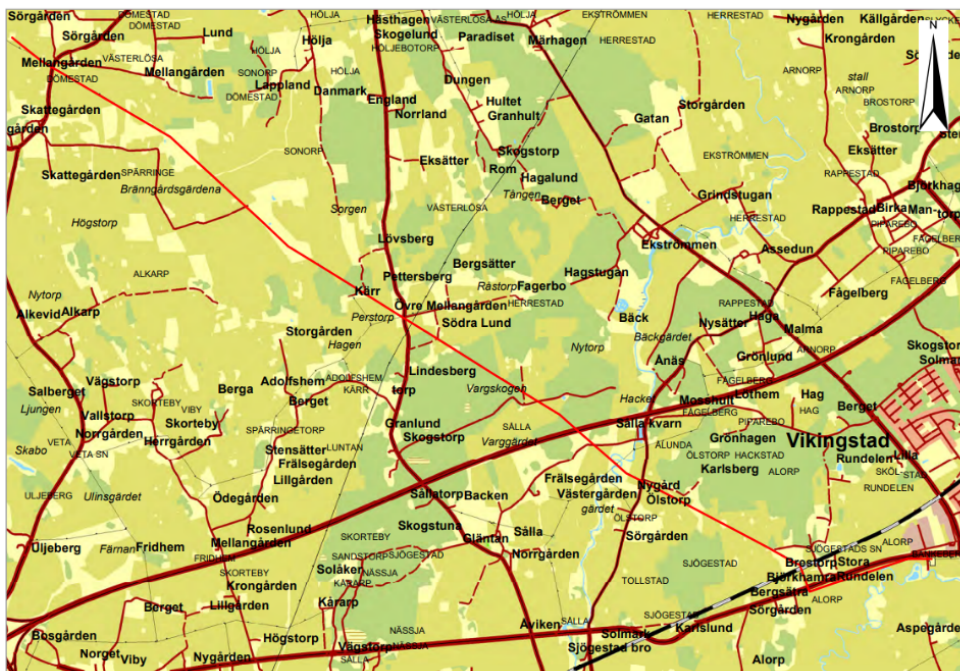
Sörgården
DÖMESTAD
DÖMESTAD
HÖLJA
Hästhagen
VÄSTERLÖSA
HÖLJA
EKSTRÖMMEN
HERRESTAD
Nygården
Källgården
N
Sörgården
Lund
Hölja
Skogelund
HÖLJEBOTORP
Paradiset
Märhagen
HERRESTAD
Krongården
Mellangården
VÄSTERLÖSA
HÖLJA
ARNORP
DÖMESTAD
Mellangården
SONORP
HÖLJA
Dungen
stall
Lappland
Danmark
ARNORP
Skattegården
DÖMESTAD
England
Hultet
Storgården
BROSTORP
gården
Norrland
Granhult
Gatan
Brostorp
SONORP
Skogstorp
EKSTRÖMMEN
Eksätter
Eksätter
Skattegården
SPÄRRINGE
Rom
Hagalund
Grindstugan
RAPPESTAD
Bränngårdsgärdena
Tången
Berget
Bjorkhag
Sörgen
VÄSTERLÖSA
HERRESTAD
Rappestad
Birka
Man-
Högstorp
torp
Lövsberg
Ekströmmen
Assedun
PIPAREBO
FÄGELBERG
Bergsätter
PIPAREBO
ALKARP
Hagstugan
Pettersberg
Kärr
Fagerbo
FÅGELBERG
Nytorp
Rästorp
RAPPESTAD
Fågelberg
Övre Mellangården
HERRESTAD
Alkevid
Alkarp
Perstorp
Bäck
Nysätter
Haga
Södra Lund
Malma
Storgården
Hagen
Bäckgärdet
Skogstor
Nytorp
ARNORP
Solma
Änäs
Grönlund
Lindesberg
Vägstorp
ADOLFSHEM
Salberget
Adolfshem
Berga
KÄRR
FÅGELBERG
Vargskogen
Lothem
Hag
Ljungen
Berget
Icarp
Mosshult
Berget
Hacke
SKORTEBY
VIBY
FÅGELBERG
HAG
Vallstorp
Skorteby
Sälla kvarn
Granlund
SÄLLA
Skabo
SPÄRRINGETORP
Grönhagen
Norrgården
Herrgården
Vikingstad
Skogstorp
Varggärdet
ALUNDA
VETA
VETA SN
LUNTAN
ÖLSTORP
HACKSTAD
Rundelen
Lilla
Stensätter
SKÖL
Karlsberg
Frälsegården
ALORP
RUNDELEN
Lillgården
Frälsegården
Nygård
ULJEBERG
Ulinsgärdet
Sällstorp
Backen
Västergården
Ölstorp
Ödegården
gärdet
ÖLSTORP
Skogstuna
Rosenlund
Sälla
SKORTEBY
Sörgården
Üljeberg
Fridhem
Mellangården
Gläntan
Norrgården
Färnan
SANDSTORP
SJÖGESTAD
FRIDHEM
SJÖGESTADS SN
ALORP
Soläker
SJÖGESTAD
TOLLSTAD
Brostorp
Stora
NÄSSJA
SKORTEBY
Krongården
Björkhamra
Rundelen
KÄRARP
Bergsätra
ALORP
Kårarp
Berget
Lillgården
Sörgården
SJÖGESTAD
Aspegården
Högstorp
Aviken
SÄLLA
Karlslund
Bosgården
Solma
NÄSSJA
Vägstorp
NÄSSJA
Sjögestad bro
Norget
Viby
Alorp
Nygården
SÄLLA